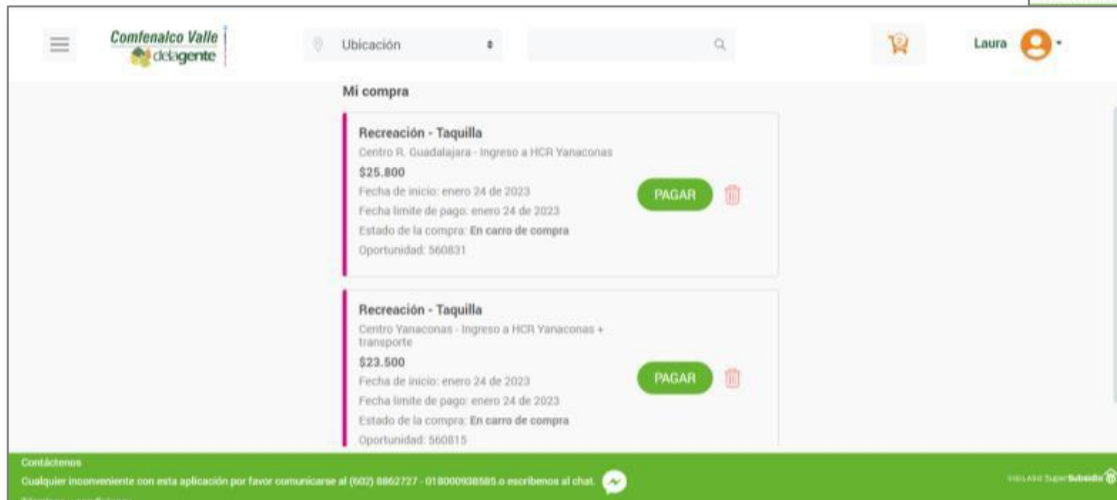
Comfenalco Valle delagente

Ubicación

Laura

Mi compra

Recreación - Taquilla
Centro R. Guadalajara - Ingreso a HCR Yanaconas
$25.800
Fecha de inicio: enero 24 de 2023
Fecha limite de pago: enero 24 de 2023
Estado de la compra: En carro de compra
Oportunidad: 560831

PAGAR

Recreación - Taquilla
Centro Yanaconas - Ingreso a HCR Yanaconas + transporte
$23.500
Fecha de inicio: enero 24 de 2023
Fecha limite de pago: enero 24 de 2023
Estado de la compra: En carro de compra
Oportunidad: 560815

PAGAR

Contáctenos
Cualquier inconveniente con esta aplicación por favor comunicarse al (602) 8862727 - 018000938585 o escribenos al chat.

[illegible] SuperSubsidio